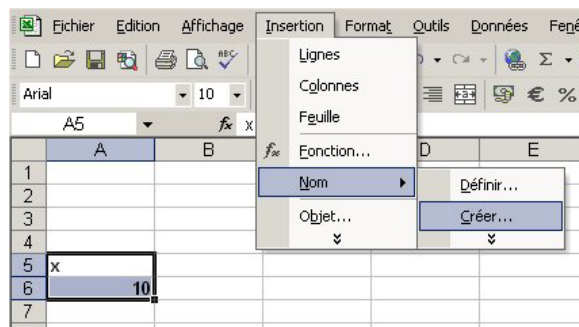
Fichier Edition Affichage Insertion Format Outils Données Fenê

Arial 10

A5 $f_x$ x

Lignes
Colonnes
Feuille
Fonction...
Nom
Objet...

Définir...
Créer...

| | A | B | C | D | E |
|---|---|---|---|---|---|
| 1 | | | | | |
| 2 | | | | | |
| 3 | | | | | |
| 4 | | | | | |
| 5 | x | | | | |
| 6 | 10 | | | | |
| 7 | | | | | |